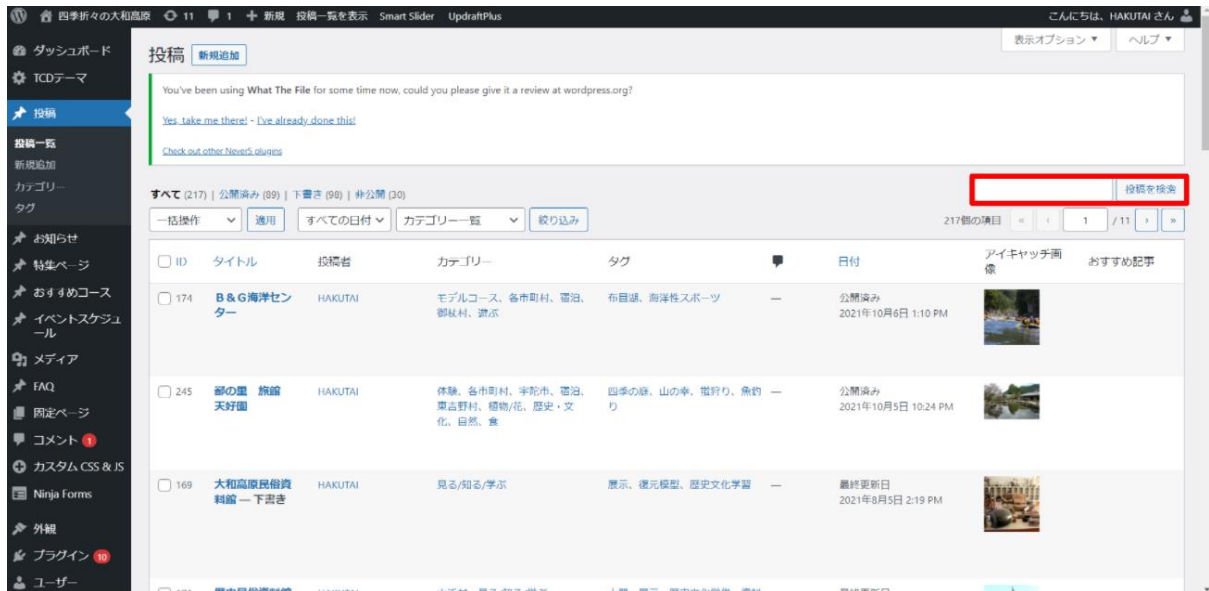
四季折々の大和高原 11 1 + 新規 投稿一覧を表示 Smart Slider UpdraftPlus こんにちは、HAKUTAI さん

ダッシュボード
TCDテーマ
投稿
投稿一覧
新規追加
カテゴリー
タグ
お知らせ
特集ページ
おすすめコース
イベントスケジュール
メディア
FAQ
固定ページ
コメント 1
カスタム CSS & JS
Ninja Forms
外観
プラグイン 10
ユーザー

表示オプション ▼ ヘルプ ▼

投稿 新規追加

You've been using What The File for some time now, could you please give it a review at wordpress.org?

Yes, take me there! - I've already done this!

Check out other Never5 plugins

すべて (217) | 公開済み (89) | 下書き (98) | 非公開 (30)

投稿を検索

一括操作 適用 すべての日付 カテゴリー一覧 絞り込み 217個の項目 « ‹ 1 /11 › »

| ID | タイトル | 投稿者 | カテゴリー | タグ | | 日付 | アイキャッチ画像 | おすすめ記事 |
|---|---|---|---|---|---|---|---|---|
| 174 | B＆G海洋センター | HAKUTAI | モデルコース、各市町村、宿泊、御杖村、遊ぶ | 布目湖、海洋性スポーツ | — | 公開済み 2021年10月6日 1:10 PM | | |
| 245 | 都の里 旅館 天好園 | HAKUTAI | 体験、各市町村、宇陀市、宿泊、東吉野村、植物/花、歴史・文化、自然、食 | 四季の旅、山の幸、鮎釣り、魚釣り | — | 公開済み 2021年10月5日 10:24 PM | | |
| 169 | 大和高原民俗資料館 — 下書き | HAKUTAI | 見る/知る/学ぶ | 展示、復元模型、歴史文化学習 | — | 最終更新日 2021年8月5日 2:19 PM | | |